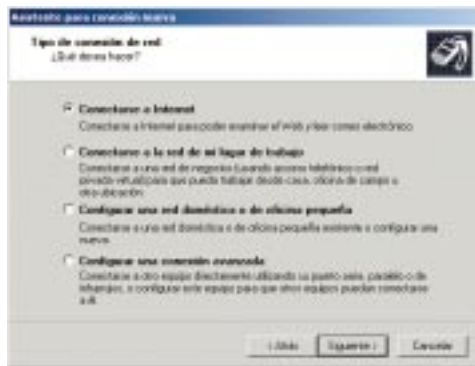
Asistente para conexión nueva

Tipo de conexión de red
¿Qué desea hacer?

Conectarse a Internet
Conectarse a Internet para poder examinar el Web y leer correo electrónico.

Conectarse a la red de mi lugar de trabajo
Conectarse a una red de negocios (usando acceso telefónico o red privada virtual) para que pueda trabajar desde casa, oficina de campo u otra ubicación.

Configurar una red doméstica o de oficina pequeña
Conectarse a una red doméstica o de oficina pequeña existente o configurar una nueva.

Configurar una conexión avanzada
Conectarse a otro equipo directamente utilizando su puerto serie, paralelo o de infrarrojos, o configurar este equipo para que otros equipos puedan conectarse a él.

< Atrás | Siguiente > | Cancelar